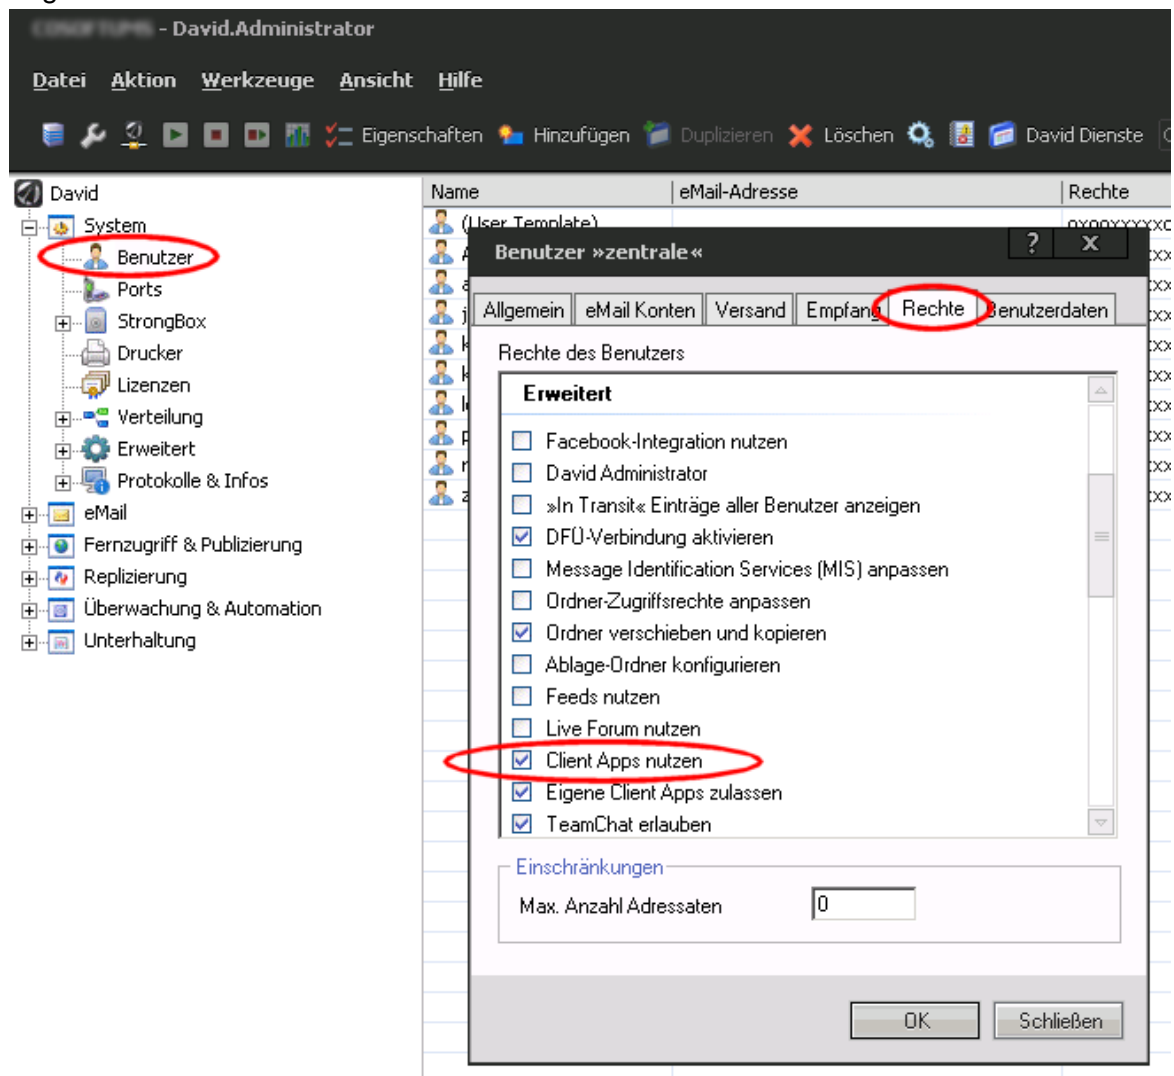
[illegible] - David.Administrator

Datei Aktion Werkzeuge Ansicht Hilfe

Eigenschaften Hinzufügen Duplizieren Löschen David Dienste

David
System
Benutzer
Ports
StrongBox
Drucker
Lizenzen
Verteilung
Erweitert
Protokolle & Infos
eMail
Fernzugriff & Publizierung
Replizierung
Überwachung & Automation
Unterhaltung

| Name | eMail-Adresse | Rechte |
|---|---|---|
| (User Template) | | oxooxxxxxo |

Benutzer »zentrale«

?
X

Allgemein | eMail Konten | Versand | Empfang | Rechte | Benutzerdaten

Rechte des Benutzers

Erweitert
Facebook-Integration nutzen
David Administrator
»In Transit« Einträge aller Benutzer anzeigen
DFÜ-Verbindung aktivieren
Message Identification Services (MIS) anpassen
Ordner-Zugriffsrechte anpassen
Ordner verschieben und kopieren
Ablage-Ordner konfigurieren
Feeds nutzen
Live Forum nutzen
Client Apps nutzen
Eigene Client Apps zulassen
TeamChat erlauben

Einschränkungen
Max. Anzahl Adressaten 0

OK
Schließen